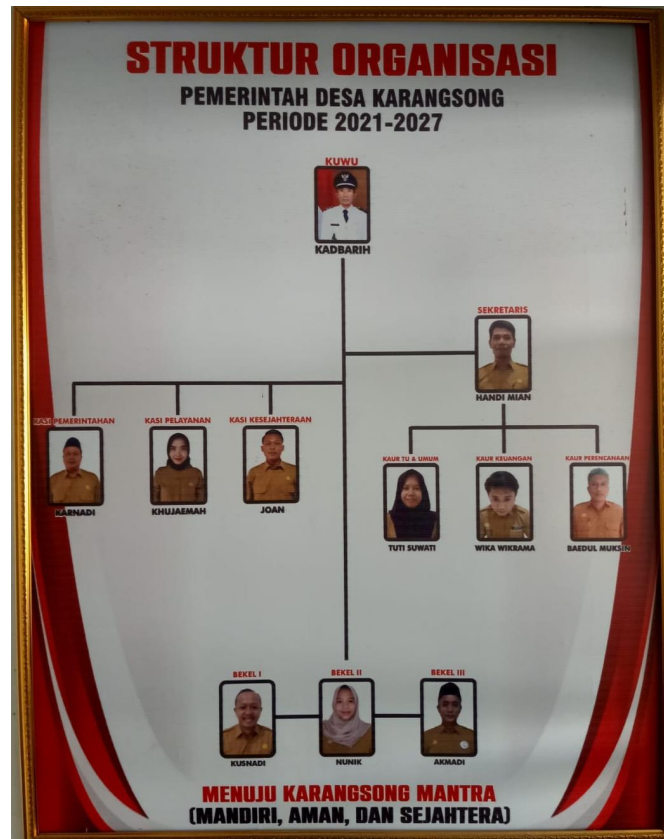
STRUKTUR ORGANISASI
PEMERINTAH DESA KARANGSONG
PERIODE 2021-2027

KUWU
KADBARIH

SEKRETARIS
HANDI MIAN

KASI PEMERINTAHAN
KARNADI

KASI PELAYANAN
KHUJAEMAH

KASI KESEJAHTERAAN
JOAN

KAUR TU & UMUM
TUTI SUWATI

KAUR KEUANGAN
WIKA WIKRAMA

KAUR PERENCANAAN
BAEDUL MUKSIN

BEKEL I
KUSNADI

BEKEL II
NUNIK

BEKEL III
AKMADI

MENUJU KARANGSONG MANTRA
(MANDIRI, AMAN, DAN SEJAHTERA)